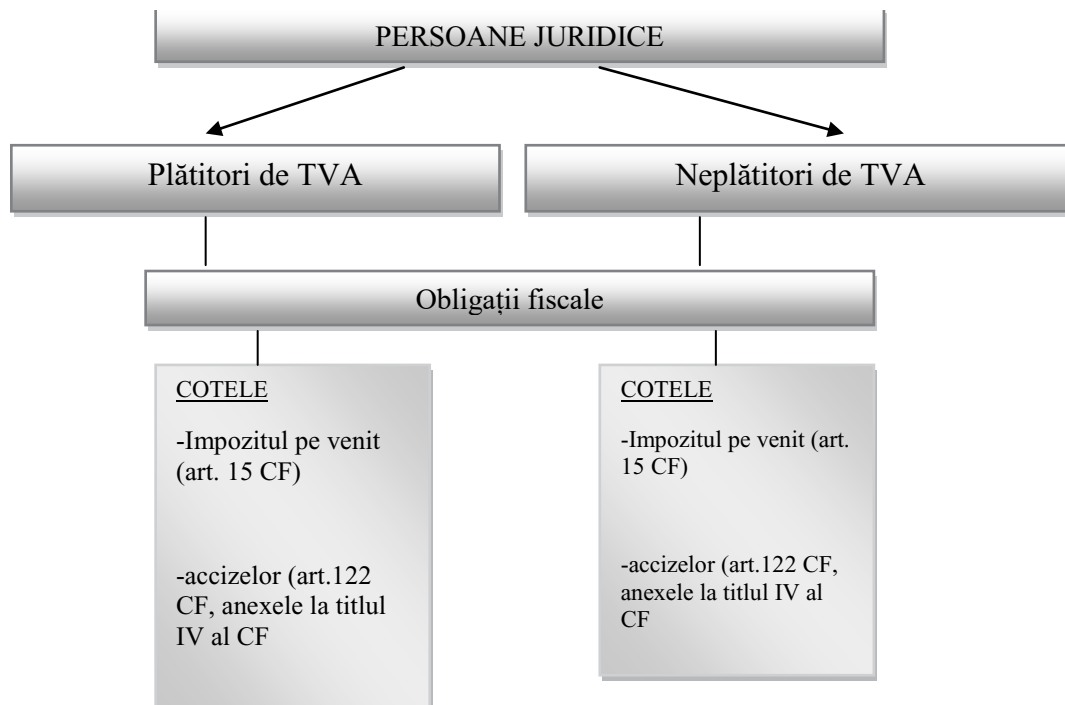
PERSOANE JURIDICE

Plătitori de TVA

Neplătitori de TVA

Obligații fiscale

COTELE

-Impozitul pe venit (art. 15 CF)

-accizelor (art.122 CF, anexele la titlul IV al CF

COTELE

-Impozitul pe venit (art. 15 CF)

-accizelor (art.122 CF, anexele la titlul IV al CF